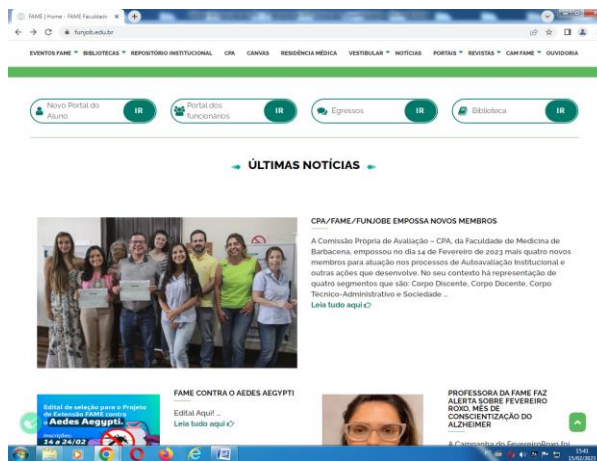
FAME | Home - FAME Faculdade ×

funjob.edu.br

EVENTOS FAME ▾ BIBLIOTECAS ▾ REPOSITÓRIO INSTITUCIONAL CPA CANVAS RESIDÊNCIA MÉDICA VESTIBULAR ▾ NOTÍCIAS PORTAIS ▾ REVISTAS ▾ CAM FAME ▾ OUVIDORIA

Novo Portal do Aluno IR

Portal dos funcionários IR

Egressos IR

Biblioteca IR

ÚLTIMAS NOTÍCIAS

CPA/FAME/FUNJOBE EMPOSSA NOVOS MEMBROS

A Comissão Própria de Avaliação – CPA, da Faculdade de Medicina de Barbacena, empossou no dia 14 de Fevereiro de 2023 mais quatro novos membros para atuação nos processos de Autoavaliação Institucional e outras ações que desenvolve. No seu contexto há representação de quatro segmentos que são: Corpo Discente, Corpo Docente, Corpo Técnico-Administrativo e Sociedade ...

Leia tudo aqui

Edital de seleção para o Projeto de Extensão FAME contra o Aedes Aegypti. Inscrições: 14 a 24/02

FAME CONTRA O AEDES AEGYPTI

Edital Aqui! ...

Leia tudo aqui

PROFESSORA DA FAME FAZ ALERTA SOBRE FEVEREIRO ROXO, MÊS DE CONSCIENTIZAÇÃO DO ALZHEIMER

A Campanha do Fevereiro Roxo foi

15:41
15/02/2023